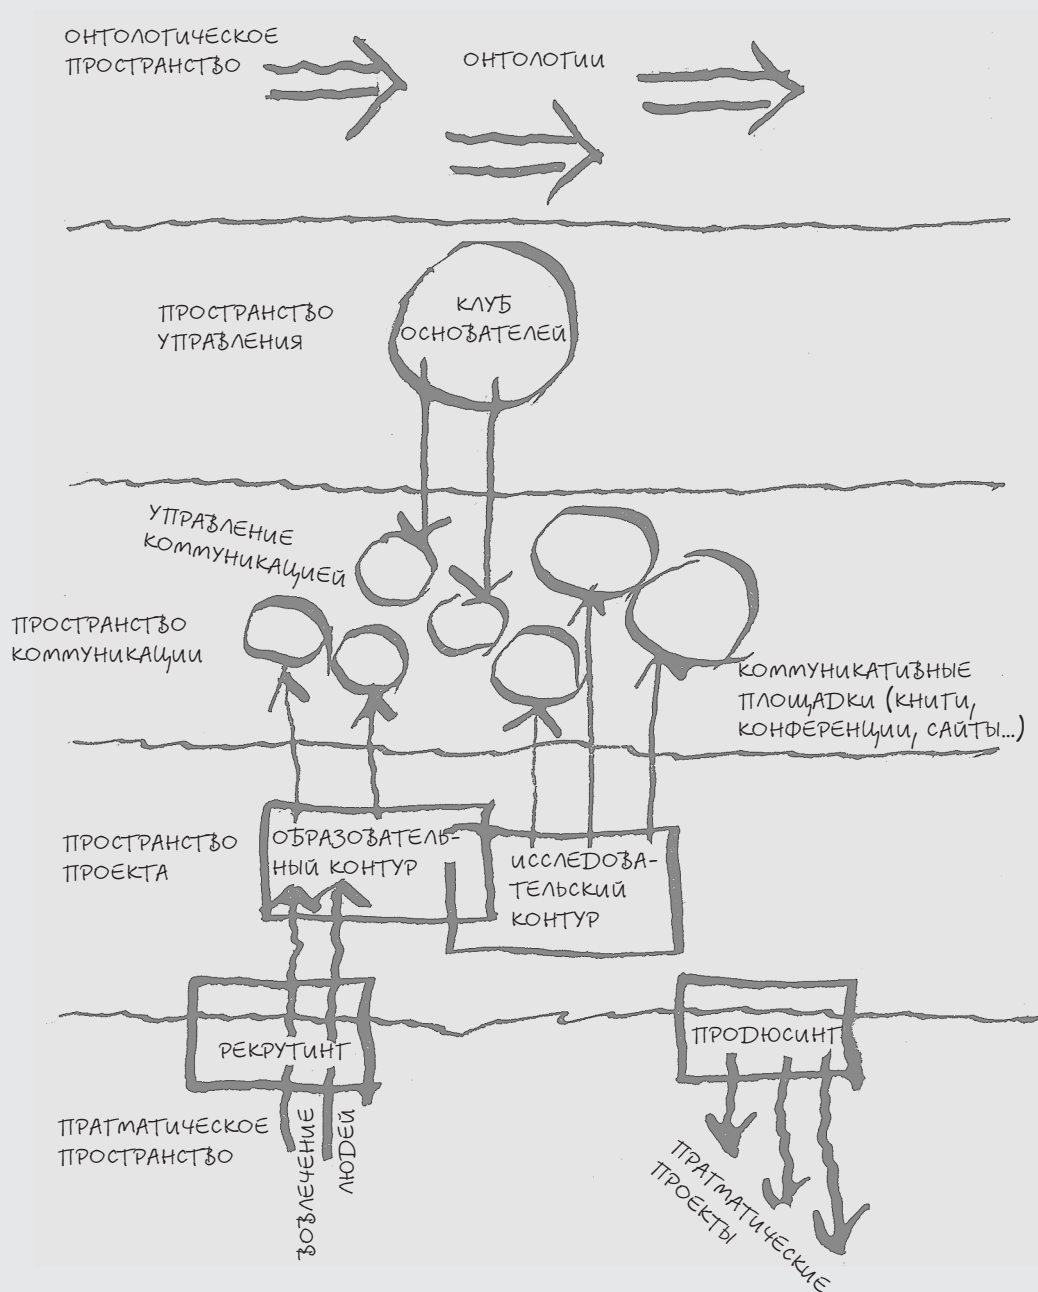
ОНТОЛОГИЧЕСКОЕ ПРОСТРАНСТВО

ОНТОЛОГИИ

ПРОСТРАНСТВО УПРАВЛЕНИЯ

КЛУБ ОСНОВАТЕЛЕЙ

УПРАВЛЕНИЕ КОММУНИКАЦИЕЙ

ПРОСТРАНСТВО КОММУНИКАЦИИ

КОММУНИКАТИВНЫЕ ПЛОЩАДКИ (КНИГИ, КОНФЕРЕНЦИИ, САЙТЫ...)

ПРОСТРАНСТВО ПРОЕКТА

ОБРАЗОВАТЕЛЬНЫЙ КОНТУР

ИССЛЕДОВАТЕЛЬСКИЙ КОНТУР

РЕКРУТИНГ

ПРОДЮСИНГ

ПРАГМАТИЧЕСКОЕ ПРОСТРАНСТВО

ВОВЛЕЧЕНИЕ ЛЮДЕЙ

ПРАГМАТИЧЕСКИЕ ПРОЕКТЫ